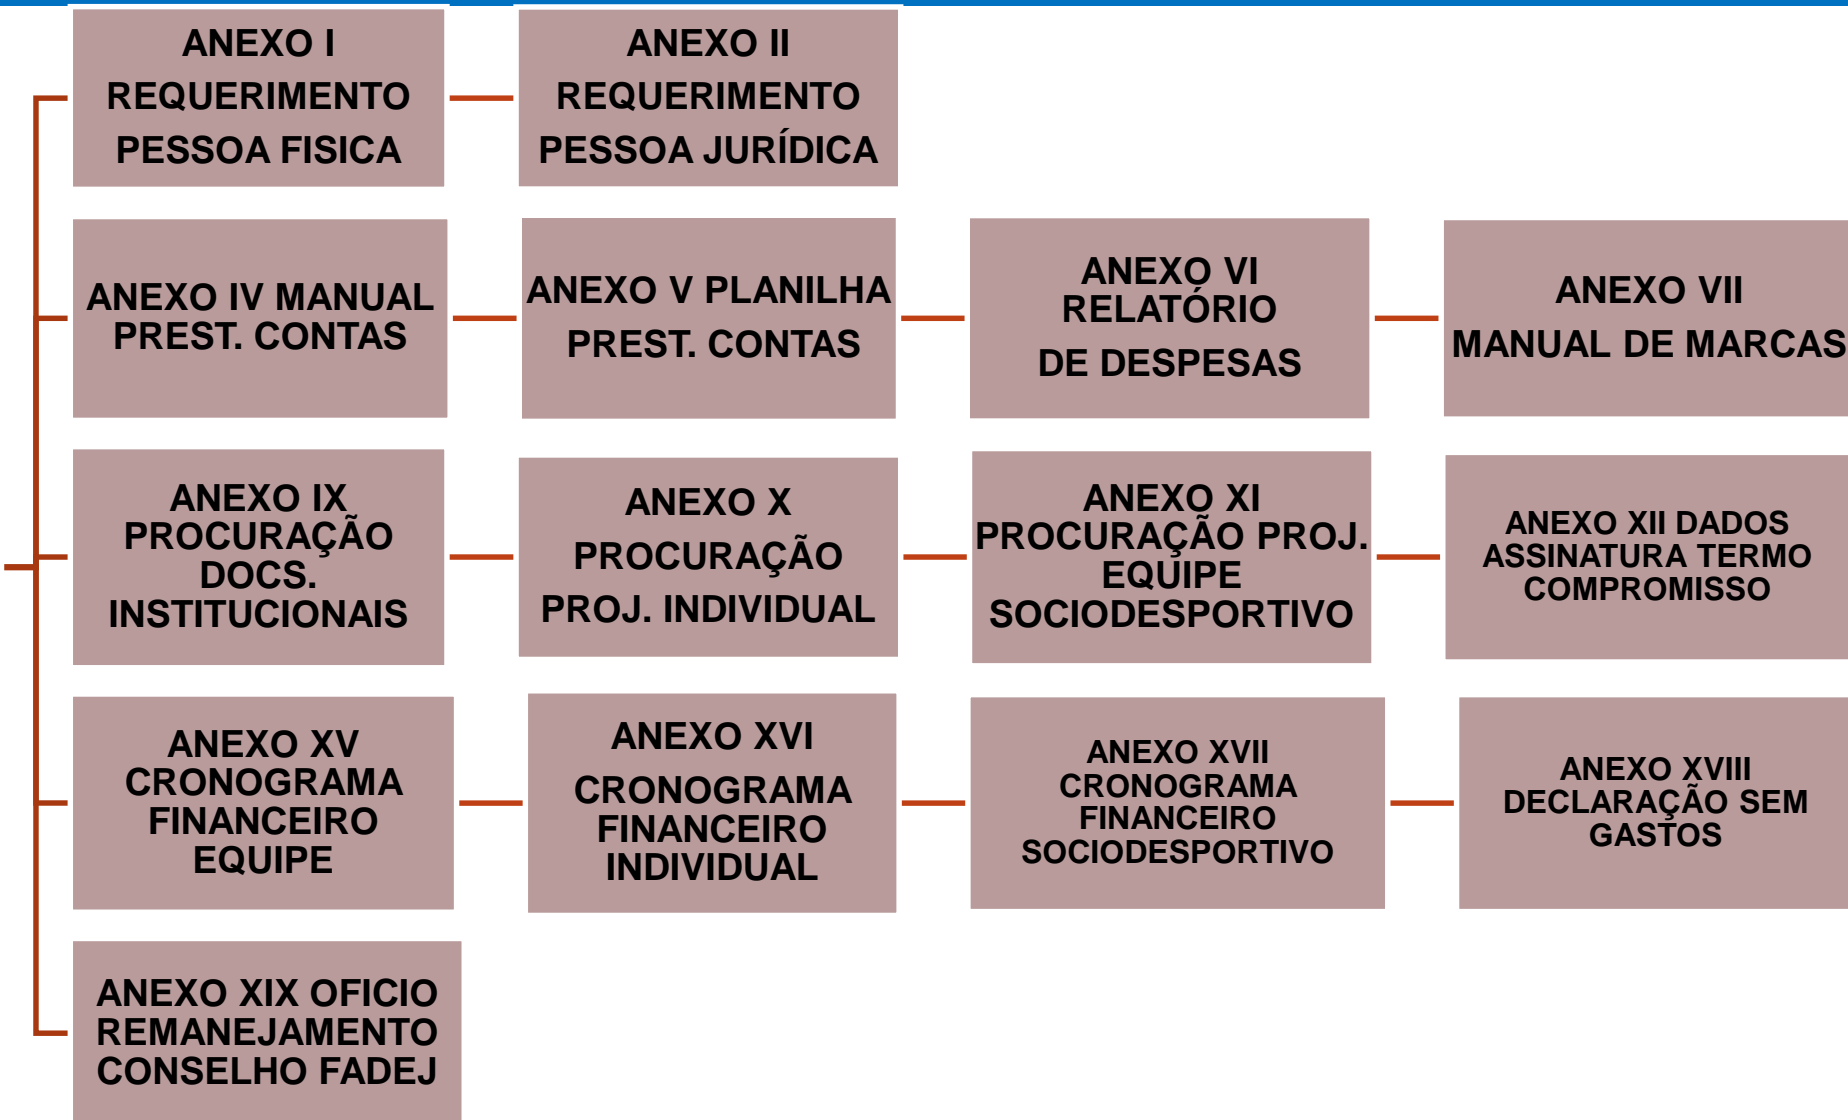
ANEXO I
REQUERIMENTO
PESSOA FISICA

ANEXO II
REQUERIMENTO
PESSOA JURÍDICA

ANEXO IV MANUAL
PREST. CONTAS

ANEXO V PLANILHA
PREST. CONTAS

ANEXO VI
RELATÓRIO
DE DESPESAS

ANEXO VII
MANUAL DE MARCAS

ANEXO IX
PROCURAÇÃO
DOCS.
INSTITUCIONAIS

ANEXO X
PROCURAÇÃO
PROJ. INDIVIDUAL

ANEXO XI
PROCURAÇÃO PROJ.
EQUIPE
SOCIODESPORTIVO

ANEXO XII DADOS
ASSINATURA TERMO
COMPROMISSO

ANEXO XV
CRONOGRAMA
FINANCEIRO
EQUIPE

ANEXO XVI
CRONOGRAMA
FINANCEIRO
INDIVIDUAL

ANEXO XVII
CRONOGRAMA
FINANCEIRO
SOCIODESPORTIVO

ANEXO XVIII
DECLARAÇÃO SEM
GASTOS

ANEXO XIX OFICIO
REMANEJAMENTO
CONSELHO FADEJ